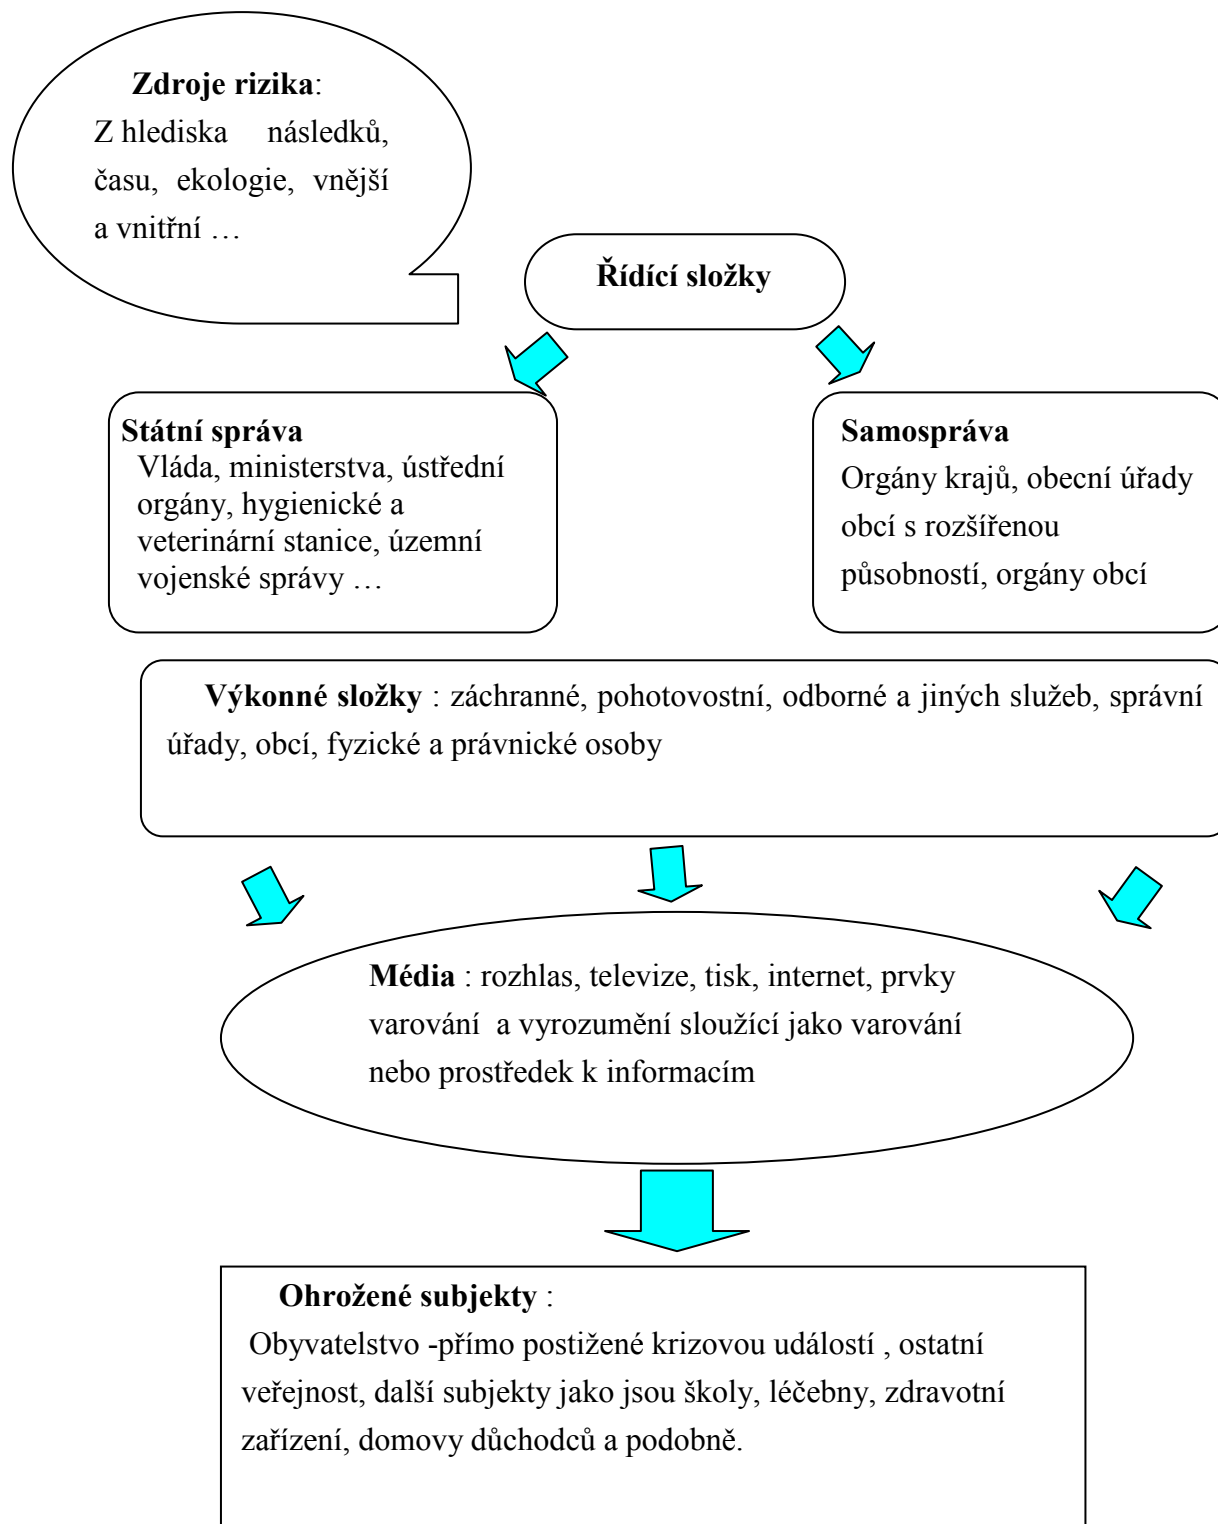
Zdroje rizika:
Z hlediska následků, času, ekologie, vnější a vnitřní …

Řídící složky

Státní správa
Vláda, ministerstva, ústřední orgány, hygienické a veterinární stanice, územní vojenské správy …

Samospráva
Orgány krajů, obecní úřady obcí s rozšířenou působností, orgány obcí

Výkonné složky : záchranné, pohotovostní, odborné a jiných služeb, správní úřady, obcí, fyzické a právnické osoby

Média : rozhlas, televize, tisk, internet, prvky varování a vyrozumění sloužící jako varování nebo prostředek k informacím

Ohrožené subjekty :
Obyvatelstvo -přímo postižené krizovou událostí , ostatní veřejnost, další subjekty jako jsou školy, léčebny, zdravotní zařízení, domovy důchodců a podobně.